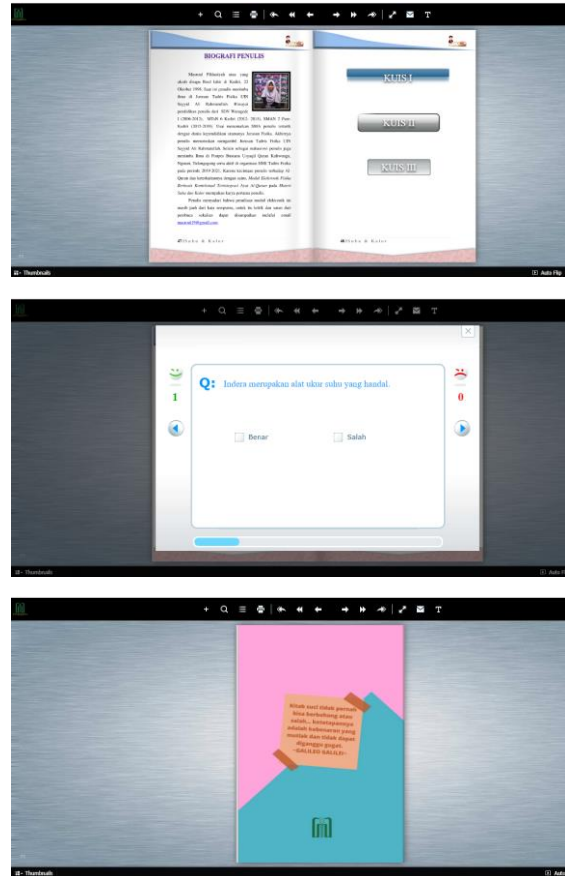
T

BIOGRAFI PENULIS

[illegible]

Suhu & Kalor

KUIS I

KUIS II

KUIS III

Suhu & Kalor

Thumbnails

Auto Flip

T

Q: Indera merupakan alat ukur suhu yang handal.

1

0

Benar

Salah

Thumbnails

Auto Flip

T

Kitab suci tidak pernah bisa berbohong atau salah... kebenarannya adalah kebenaran yang mutlak dan tidak dapat diganggu gugat. -GALILEO GALILEI-

Thumbnails

Auto